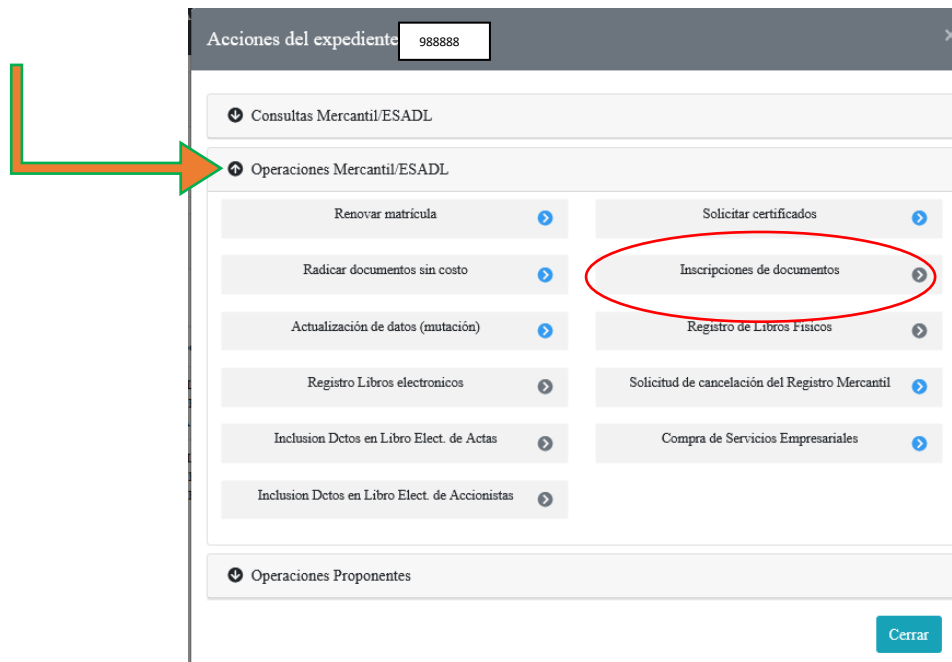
Acciones del expediente 988888

×

Consultas Mercantil/ESADL

Operaciones Mercantil/ESADL

Renovar matrícula

Solicitar certificados

Radicar documentos sin costo

Inscripciones de documentos

Actualización de datos (mutación)

Registro de Libros Fisicos

Registro Libros electronicos

Solicitud de cancelación del Registro Mercantil

Inclusion Dctos en Libro Elect. de Actas

Compra de Servicios Empresariales

Inclusion Dctos en Libro Elect. de Accionistas

Operaciones Proponentes

Cerrar